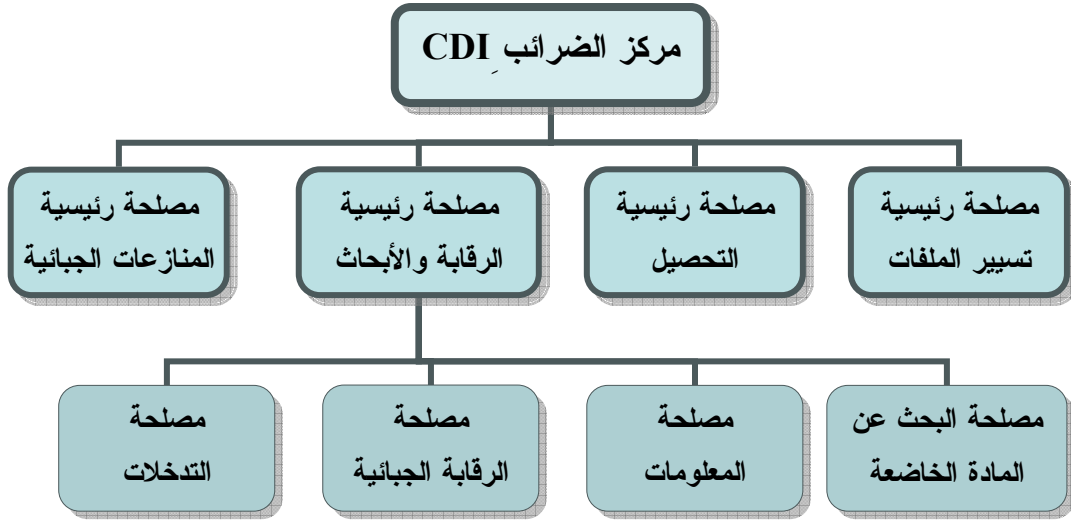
مركز الضرائبِ CDI

مصلحة رئيسية تسيير الملفات

مصلحة رئيسية التحصيل

مصلحة رئيسية الرقابة والأبحاث

مصلحة رئيسية المنازعات الجبائية

مصلحة البحث عن المادة الخاضعة

مصلحة المعلومات

مصلحة الرقابة الجبائية

مصلحة التدخلات